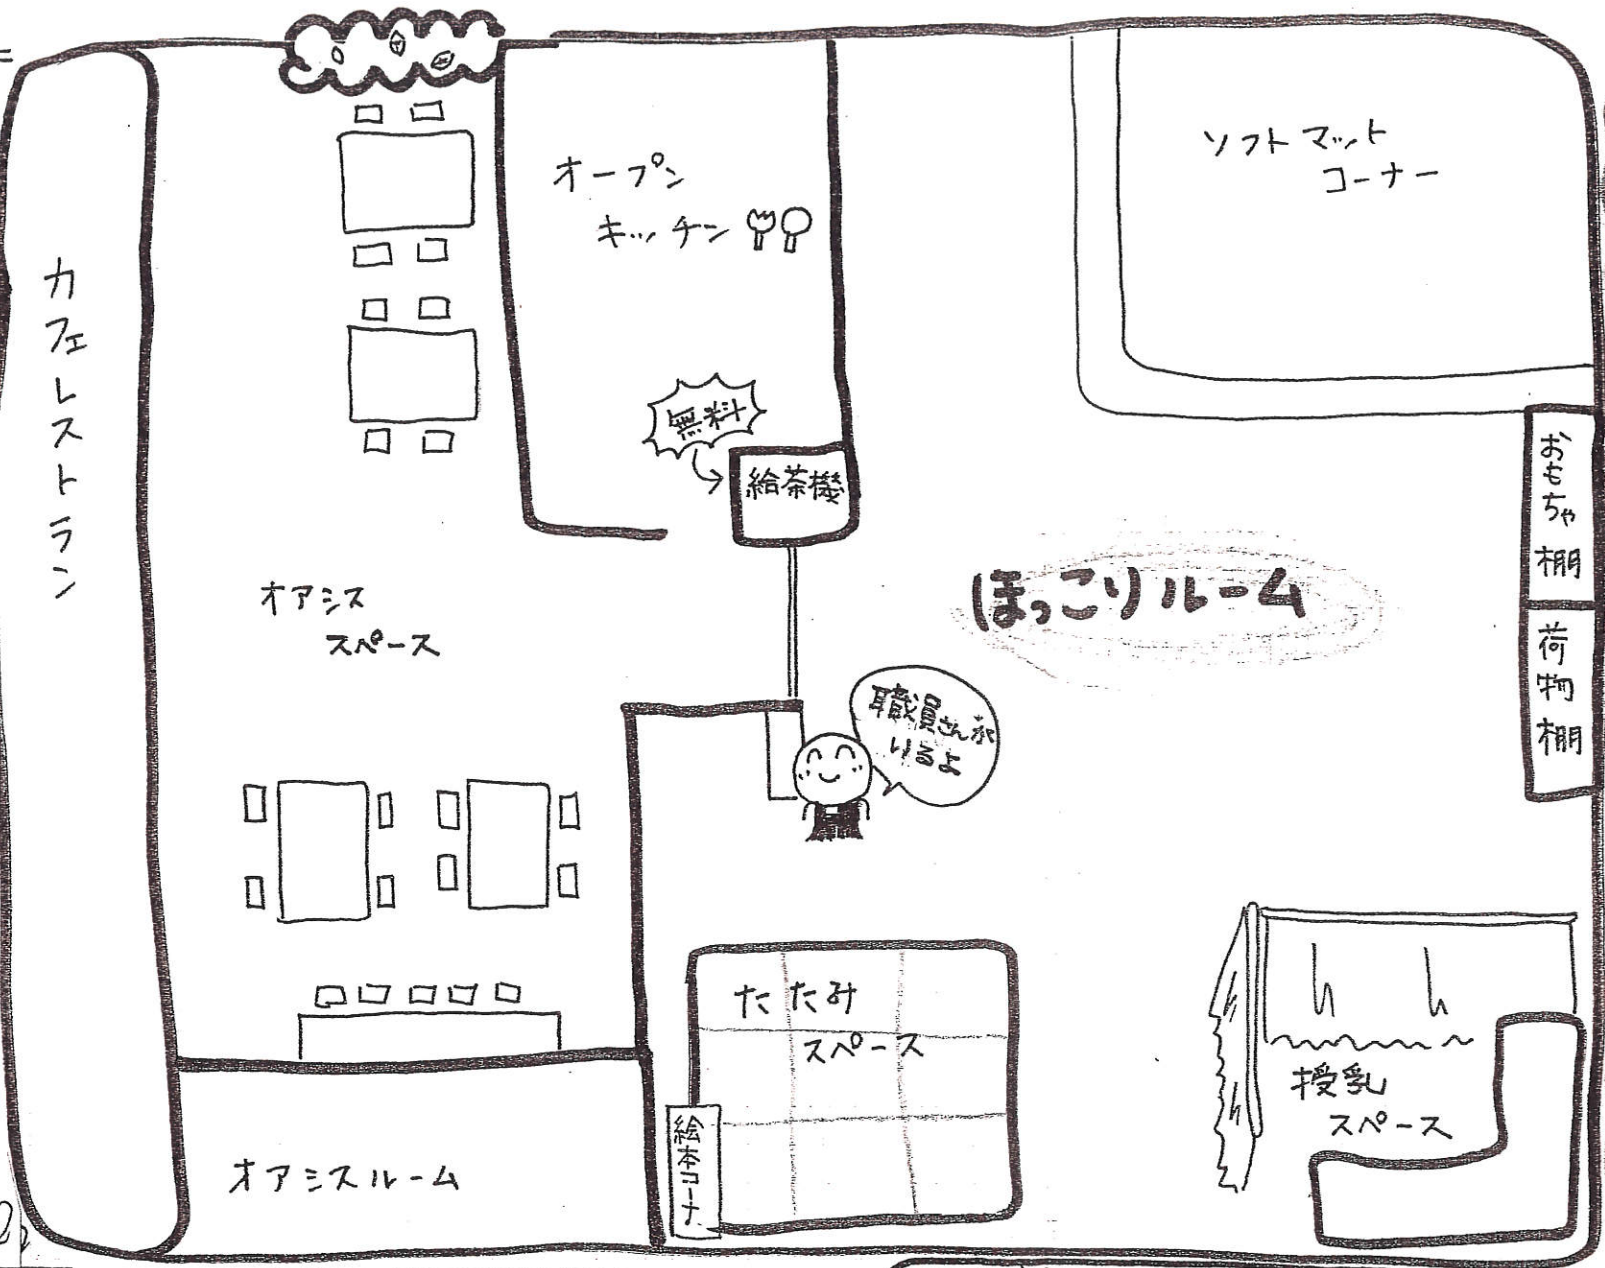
カフェレストラン

オープン
キッチン

ソフトマット
コーナー

無料

給茶機

おもちゃ棚

荷物棚

ほっこりルーム

オアシス
スペース

職員さんがいるよ

たたみ
スペース

絵本コーナ

授乳
スペース

オアシスルーム